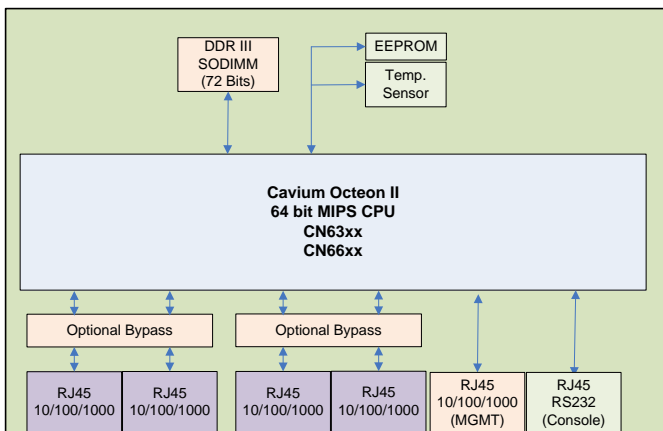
DDR III
SODIMM
(72 Bits)

EEPROM

Temp.
Sensor

Cavium Octeon II
64 bit MIPS CPU
CN63xx
CN66xx

Optional Bypass

Optional Bypass

RJ45
10/100/1000

RJ45
10/100/1000

RJ45
10/100/1000

RJ45
10/100/1000

RJ45
10/100/1000
(MGMT)

RJ45
RS232
(Console)